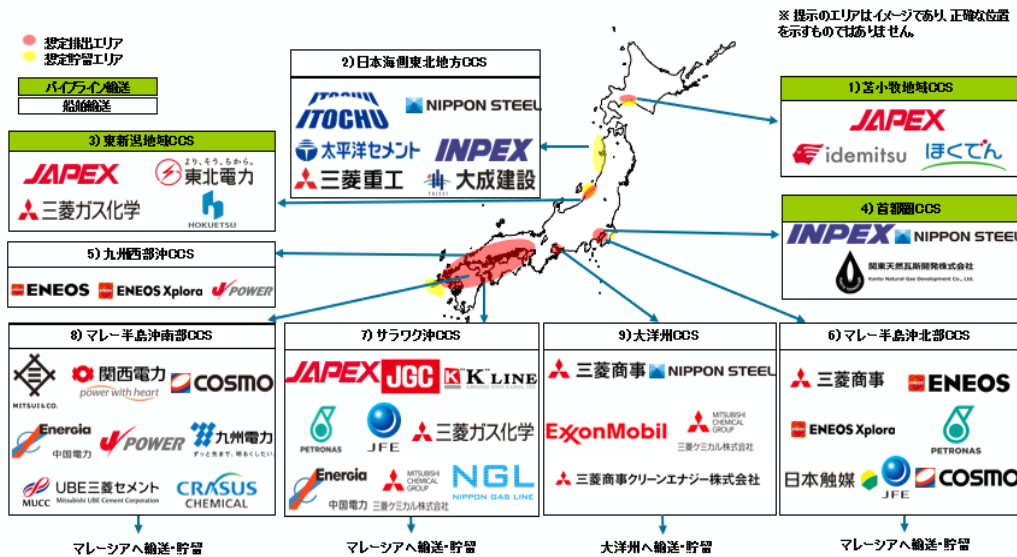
※ 提示のエリアはイメージであり、正確な位置を示すものではありません。

想定排出エリア
想定貯留エリア
パイプライン輸送
船舶輸送

2) 日本海側東北地方CCS
ITOCHU
NIPPON STEEL
太平洋セメント
INPEX
三菱重工
大成建設

1) 苫小牧地域CCS
JAPEX
idemitsu
ほくでん

3) 東新潟地域CCS
JAPEX
よりそう、ちから。東北電力
三菱ガス化学
HOKUETSU

4) 首都圏CCS
INPEX
NIPPON STEEL
関東天然瓦斯開発株式会社
Kanto Natural Gas Development Co., Ltd.

5) 九州西部沖CCS
ENEOS
ENEOS Xplora
J-POWER

8) マレー半島沖南部CCS
MITSUI & CO.
関西電力 power with heart
COSMO
Energia 中国電力
J-POWER
九州電力 ずっと先まで、明るくしたい。
MUCC UBE三菱セメント Mitsubishi UBE Cement Corporation
CRASUS CHEMICAL

7) サラワク沖CCS
JAPEX
JGC
K LINE
PETRONAS
JFE
三菱ガス化学
Energia 中国電力
MITSUBISHI CHEMICAL GROUP 三菱ケミカル株式会社
NGL NIPPON GAS LINE

9) 大洋州CCS
三菱商事
NIPPON STEEL
ExxonMobil
MITSUBISHI CHEMICAL GROUP 三菱ケミカル株式会社
三菱商事クリーンエナジー株式会社

6) マレー半島沖北部CCS
三菱商事
ENEOS
ENEOS Xplora
PETRONAS
日本触媒
JFE
COSMO

マレーシアへ輸送・貯留
マレーシアへ輸送・貯留
大洋州へ輸送・貯留
マレーシアへ輸送・貯留